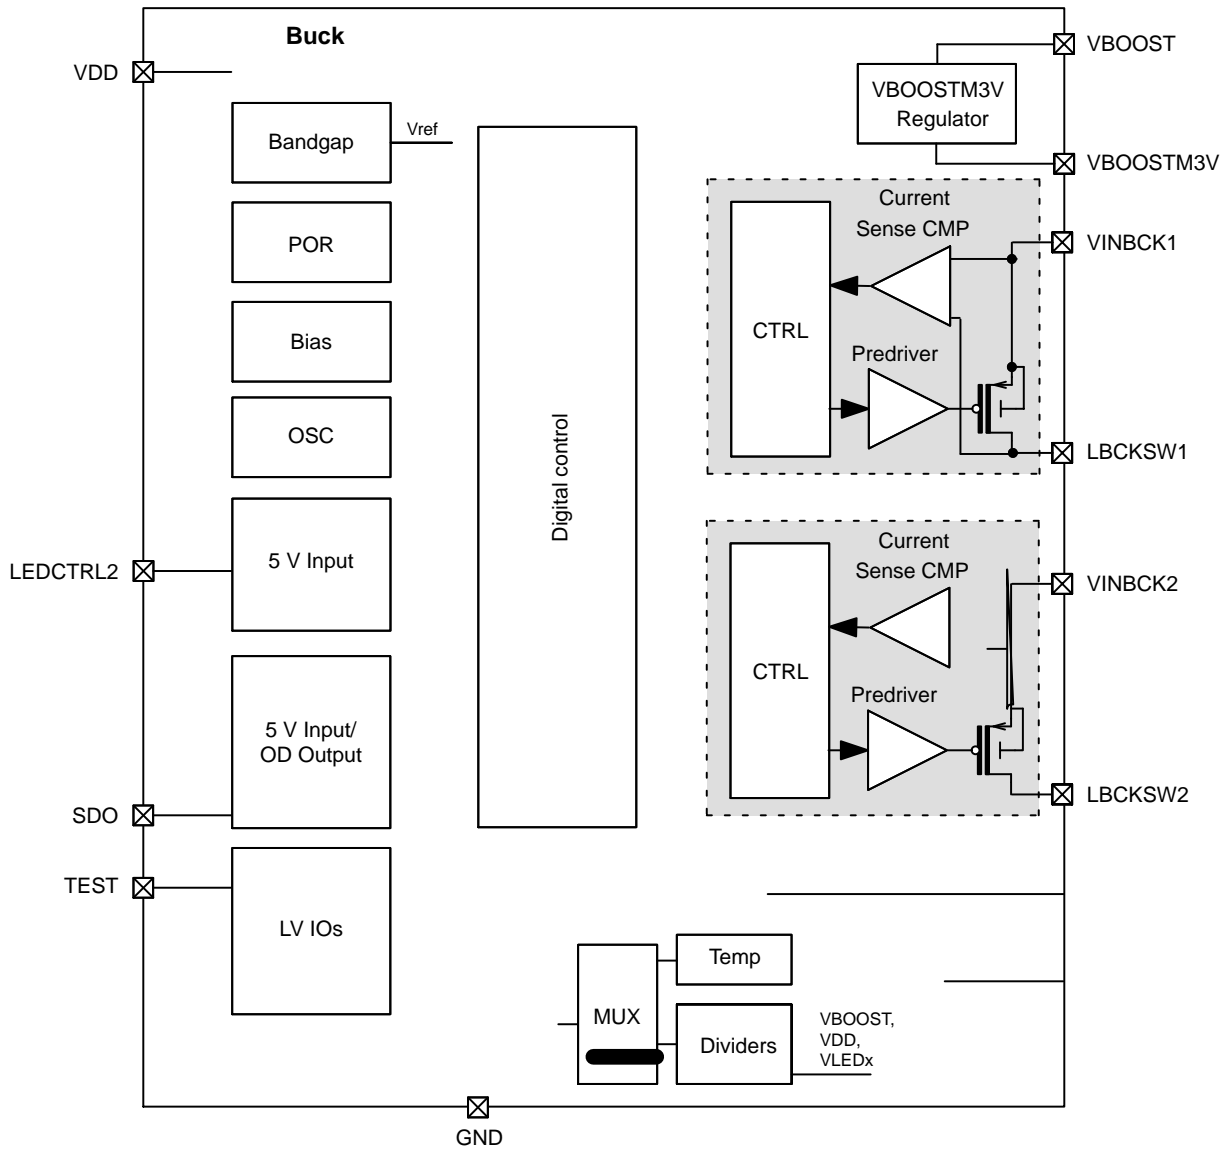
Buck

VDD

Bandgap

Vref

POR

Bias

OSC

LEDCTRL2

5 V Input

5 V Input/ OD Output

SDO

TEST

LV IOs

Digital control

VBOOST

VBOOSTM3V Regulator

VBOOSTM3V

Current Sense CMP

VINBCK1

CTRL

Predriver

LBCKSW1

Current Sense CMP

VINBCK2

CTRL

Predriver

LBCKSW2

Temp

MUX

Dividers

VBOOST, VDD, VLEDx

GND